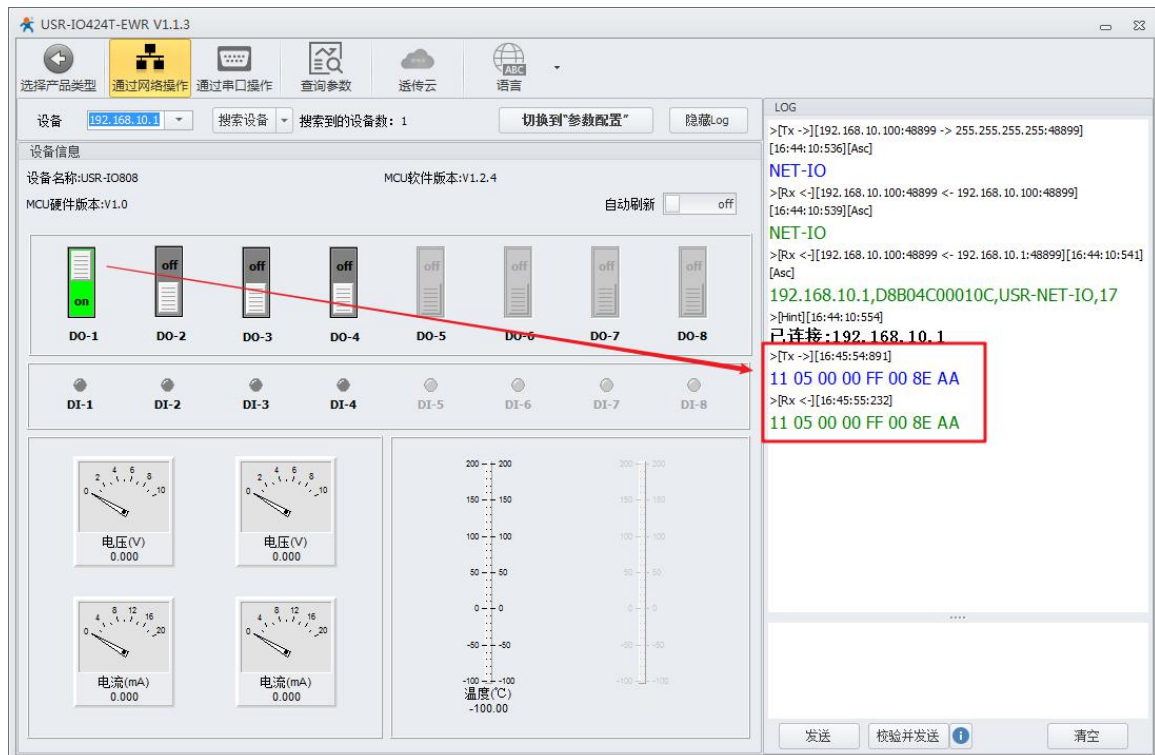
USR-IO424T-EWR V1.1.3

选择产品类型 通过网络操作 通过串口操作 查询参数 透传云 语言

设备 192.168.10.1 搜索设备 搜索到的设备数：1 切换到"参数配置" 隐藏Log

设备信息

设备名称:USR-IO808 MCU软件版本:V1.2.4

MCU硬件版本:V1.0 自动刷新 off

on off off off off off off off

DO-1 DO-2 DO-3 DO-4 DO-5 DO-6 DO-7 DO-8

DI-1 DI-2 DI-3 DI-4 DI-5 DI-6 DI-7 DI-8

0 2 4 6 8 10
电压(V)
0.000

0 2 4 6 8 10
电压(V)
0.000

0 4 8 12 16 20
电流(mA)
0.000

0 4 8 12 16 20
电流(mA)
0.000

200 150 100 50 0 -50 -100
200 150 100 50 0 -50 -100
温度(℃)
-100.00

200 150 100 50 0 -50 -100
200 150 100 50 0 -50 -100

LOG

>[Tx ->][192.168.10.100:48899 -> 255.255.255.255:48899][16:44:10:536][Asc]
NET-IO
>[Rx <-][192.168.10.100:48899 <- 192.168.10.100:48899][16:44:10:539][Asc]
NET-IO
>[Rx <-][192.168.10.100:48899 <- 192.168.10.1:48899][16:44:10:541][Asc]
192.168.10.1,D8B04C00010C,USR-NET-IO,17
>[Hint][16:44:10:554]
已连接:192.168.10.1
>[Tx ->][16:45:54:891]
11 05 00 00 FF 00 8E AA
>[Rx <-][16:45:55:232]
11 05 00 00 FF 00 8E AA

发送 校验并发送 清空